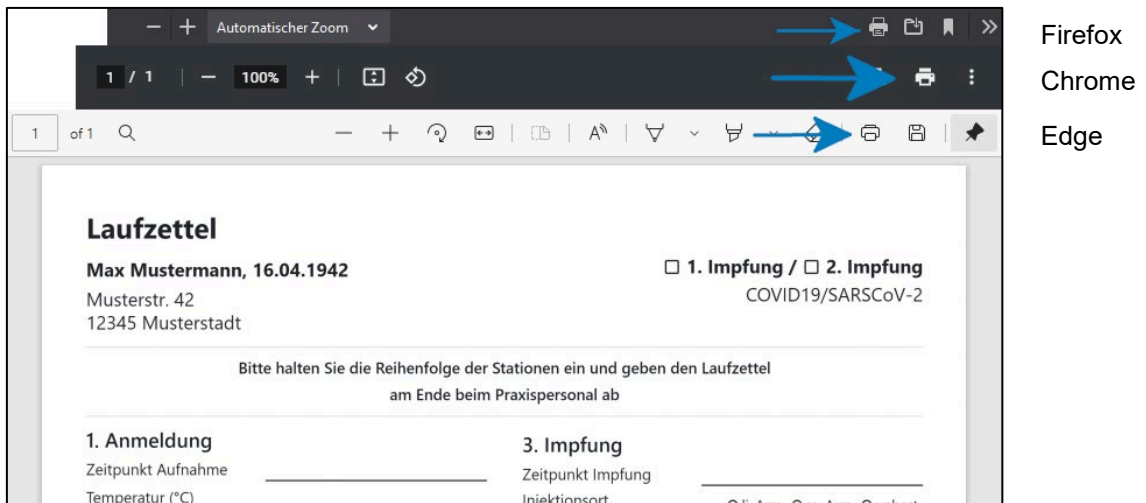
Automatischer Zoom

1 / 1 100%

1 of 1

Firefox
Chrome
Edge

Laufzettel

Max Mustermann, 16.04.1942
Musterstr. 42
12345 Musterstadt

☐ 1. Impfung / ☐ 2. Impfung
COVID19/SARSCoV-2

Bitte halten Sie die Reihenfolge der Stationen ein und geben den Laufzettel am Ende beim Praxispersonal ab

1. Anmeldung
Zeitpunkt Aufnahme
Temperatur (°C)

3. Impfung
Zeitpunkt Impfung
Injektionsort
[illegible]